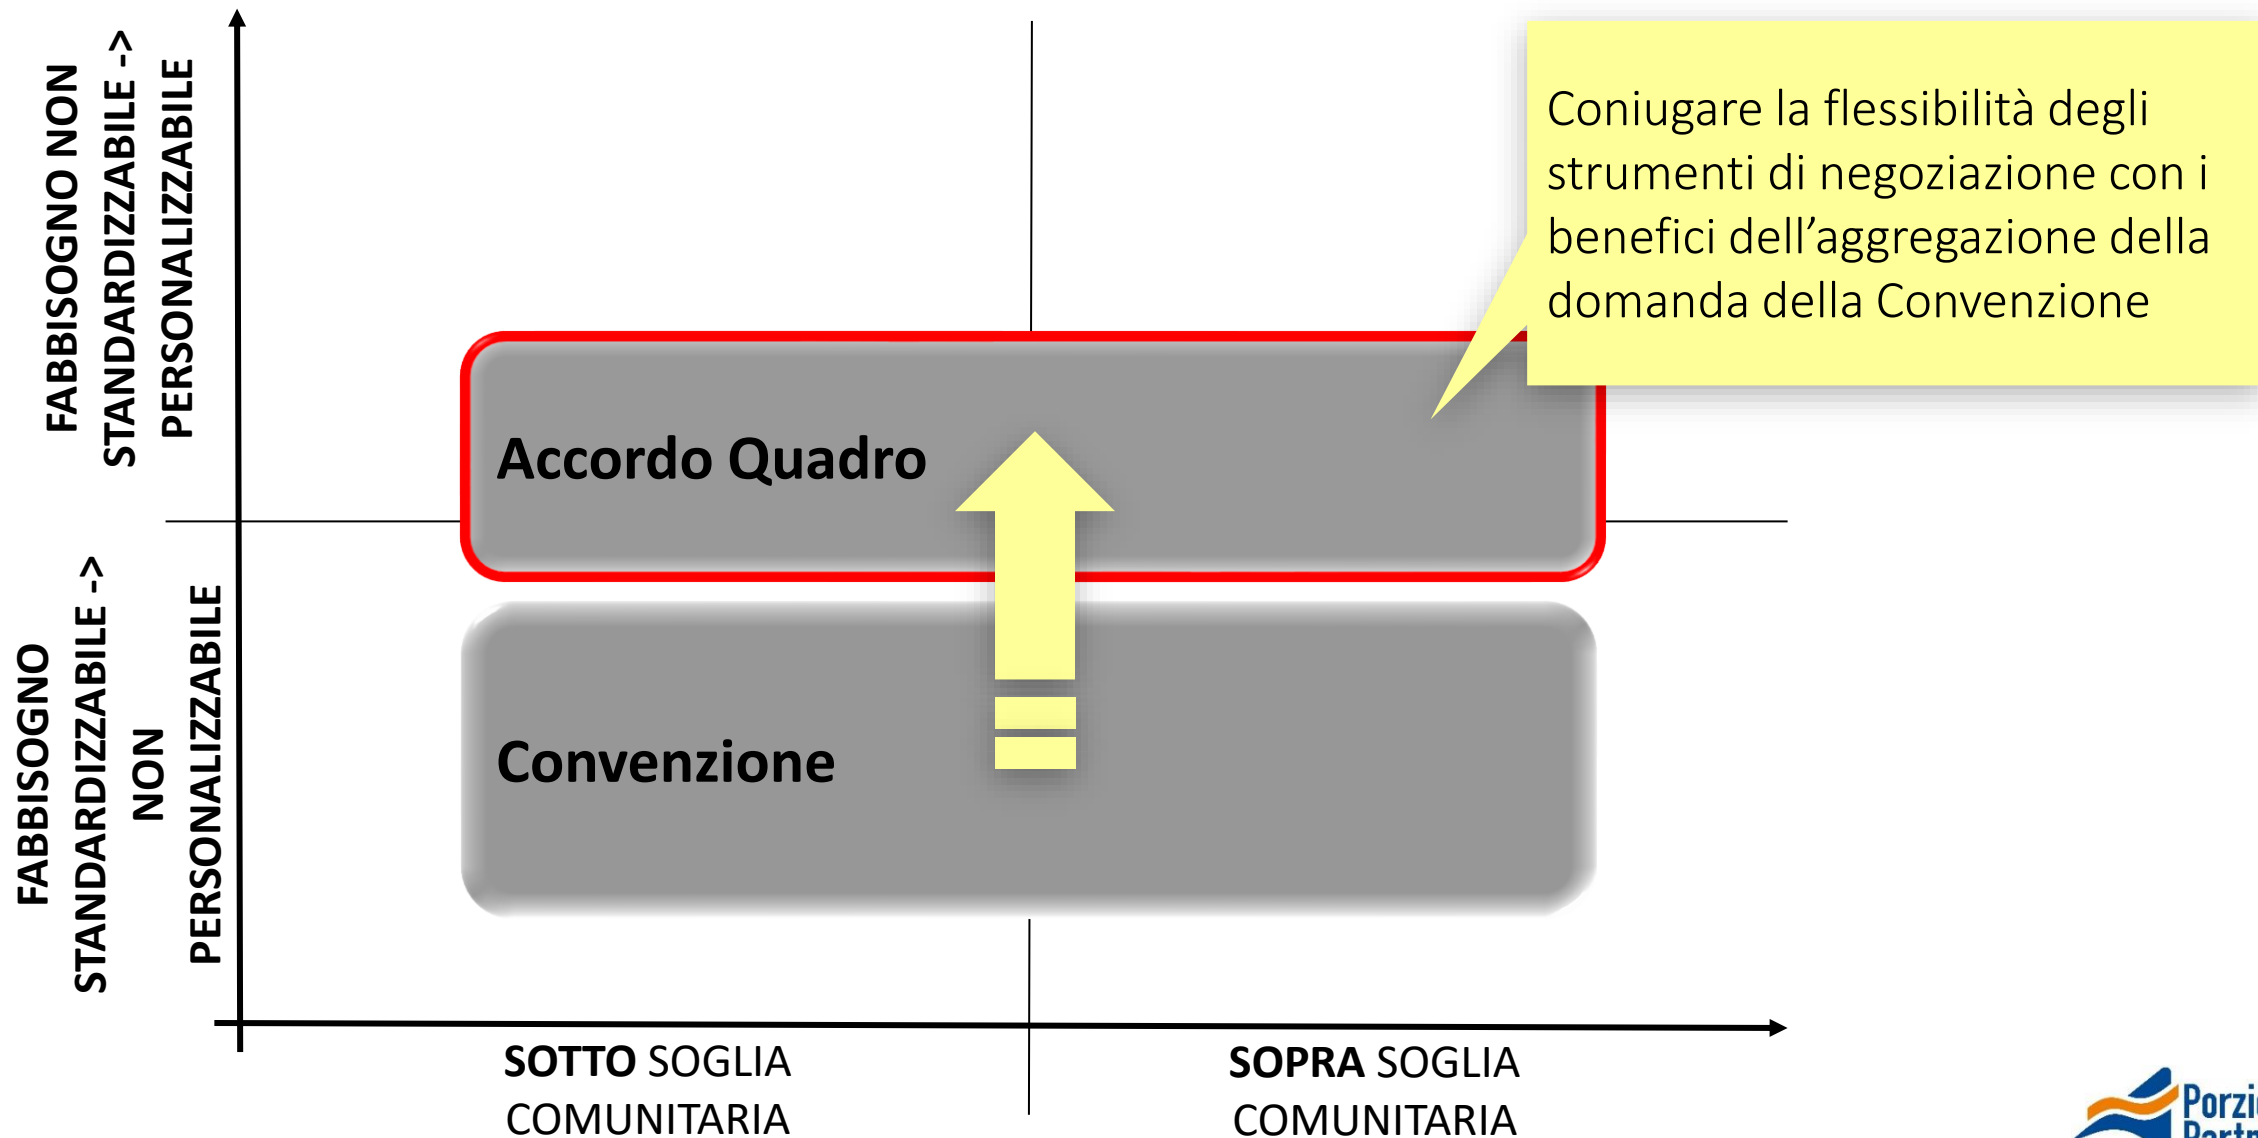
FABBISOGNO NON STANDARDIZZABILE -> PERSONALIZZABILE

FABBISOGNO STANDARDIZZABILE -> NON PERSONALIZZABILE

Coniugare la flessibilità degli strumenti di negoziazione con i benefici dell'aggregazione della domanda della Convenzione

Accordo Quadro

Convenzione

**SOTTO** SOGLIA COMUNITARIA

**SOPRA** SOGLIA COMUNITARIA

Porzi
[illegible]